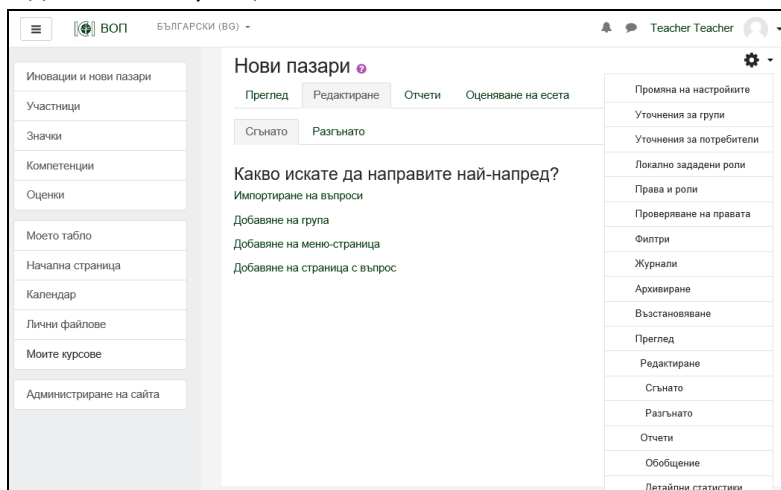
ВОП БЪЛГАРСКИ (BG)

Teacher Teacher

Иновации и нови пазари
Участници
Значки
Компетенции
Оценки

Моето табло
Начална страница
Календар
Лични файлове
Моите курсове

Администриране на сайта

Нови пазари

Преглед | Редактиране | Отчети | Оценяване на есета

Сгънато | Разгънато

Какво искате да направите най-напред?

Импортиране на въпроси

Добавяне на група

Добавяне на меню-страница

Добавяне на страница с въпрос

Промяна на настройките
Уточнения за групи
Уточнения за потребители
Локално зададени роли
Права и роли
Проверяване на правата
Филтри
Журнали
Архивиране
Възстановяване
Преглед
Редактиране
Сгънато
Разгънато
Отчети
Обобщение
Детайлни статистики